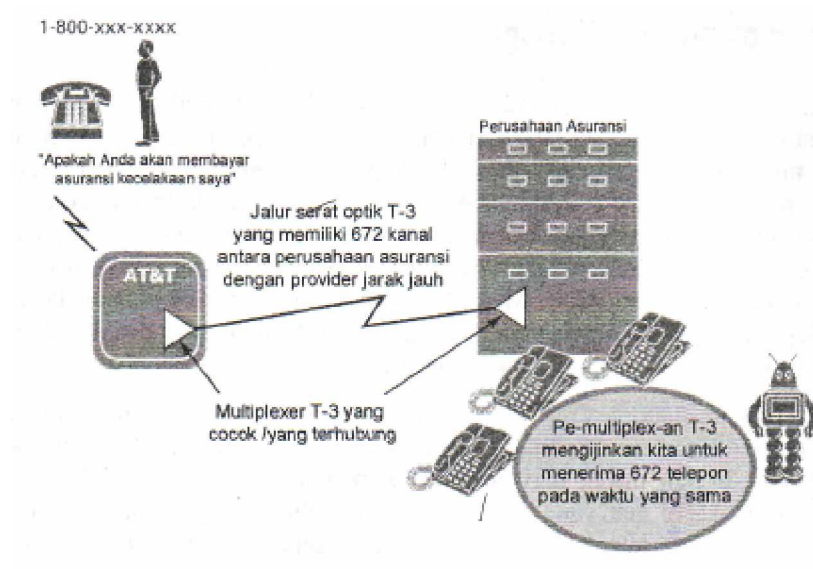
1-800-xxx-xxxx

"Apakah Anda akan membayar asuransi kecelakaan saya"

Perusahaan Asuransi

Jalur serat optik T-3 yang memiliki 672 kanal antara perusahaan asuransi dengan provider jarak jauh

AT&T

Multiplexer T-3 yang cocok /yang terhubung

Pe-multiplex-an T-3 mengijinkan kita untuk menerima 672 telepon pada waktu yang sama